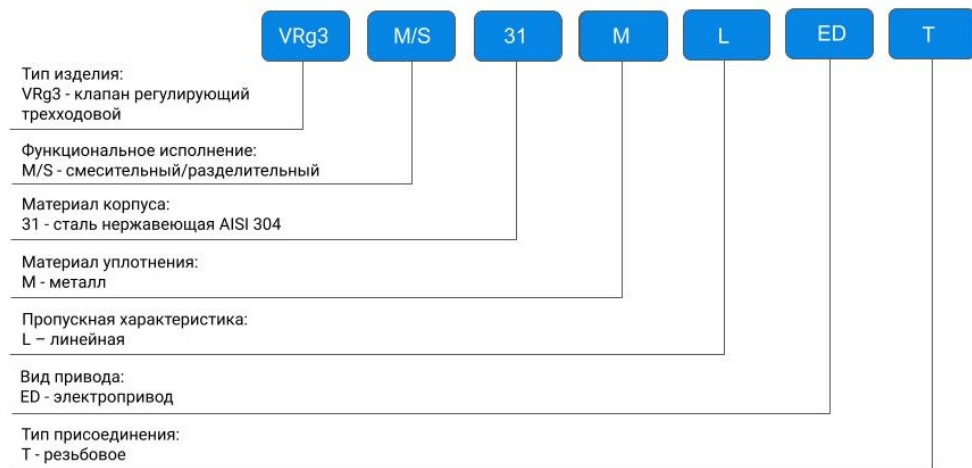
VRg3 M/S 31 M L ED T

Тип изделия:
VRg3 - клапан регулирующий трехходовой

Функциональное исполнение:
M/S - смесительный/разделительный

Материал корпуса:
31 - сталь нержавеющая AISI 304

Материал уплотнения:
M - металл

Пропускная характеристика:
L – линейная

Вид привода:
ED - электропривод

Тип присоединения:
T - резьбовое